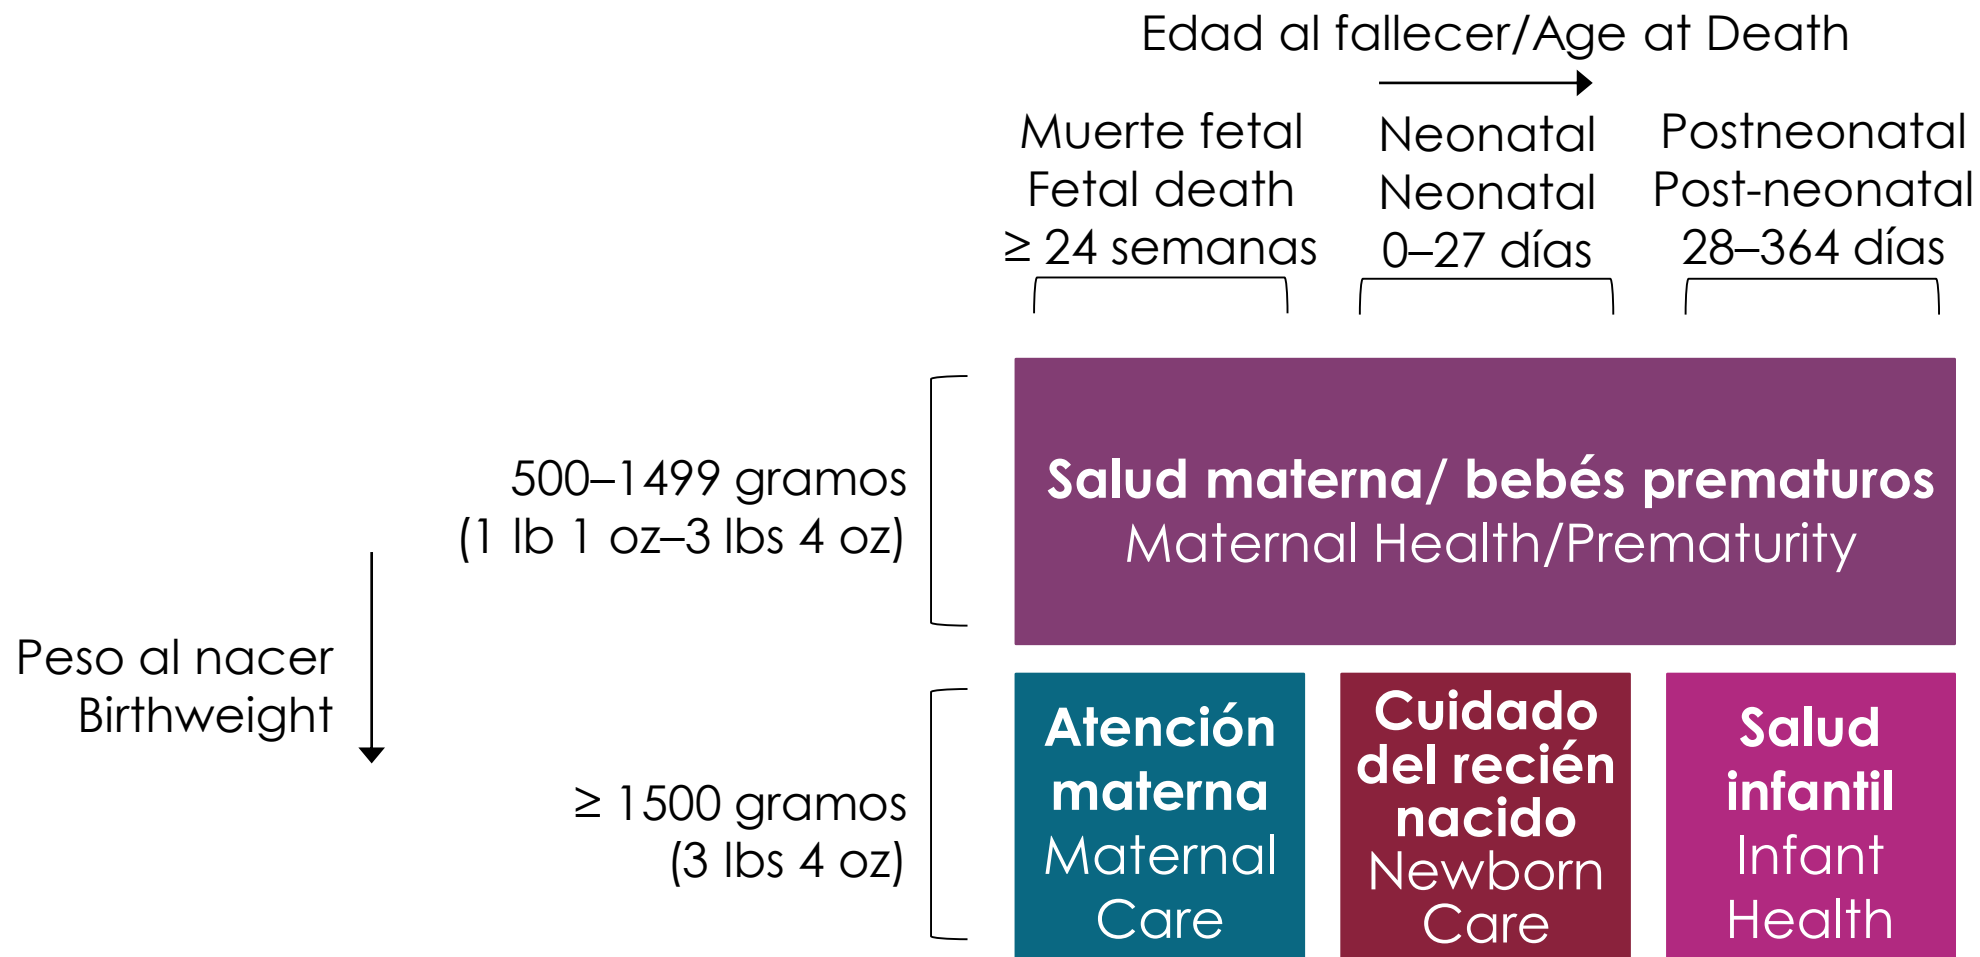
Edad al fallecer/Age at Death

Muerte fetal
Fetal death
≥ 24 semanas

Neonatal
Neonatal
0–27 días

Postneonatal
Post-neonatal
28–364 días

Peso al nacer
Birthweight

500–1499 gramos
(1 lb 1 oz–3 lbs 4 oz)

Salud materna/ bebés prematuros
Maternal Health/Prematurity

≥ 1500 gramos
(3 lbs 4 oz)

Atención materna
Maternal Care

Cuidado del recién nacido
Newborn Care

Salud infantil
Infant Health